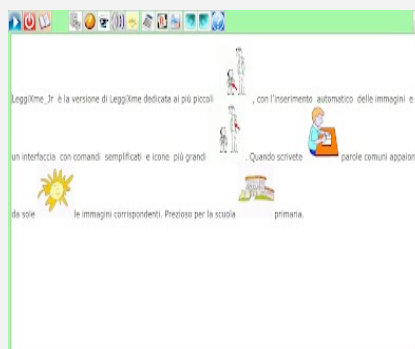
LeggiXme_Jr è la versione di LeggiXme dedicata ai più piccoli , con l'inserimento automatico delle immagini e un interfaccia con comandi semplificati e icone più grandi . Quando scrivete parole comuni appaion

da sole le immagini corrispondenti. Prezioso per la scuola primaria.